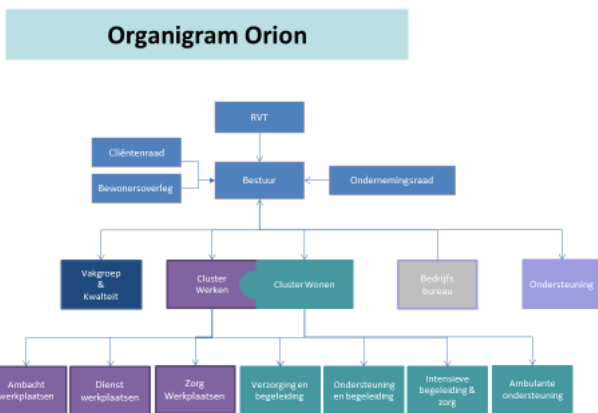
Organigram Orion

RVT

Cliëntenraad

Bewonersoverleg

Bestuur

Ondernemingsraad

Vakgroep & Kwalteit

Cluster Werken

Cluster Wonen

Bedrijfs bureau

Ondersteuning

Ambacht werkplaatsen

Dienst werkplaatsen

Zorg Werkplaatsen

Verzorging en begeleiding

Ondersteuning en begeleiding

Intensieve begeleiding & zorg

Ambulante ondersteuning